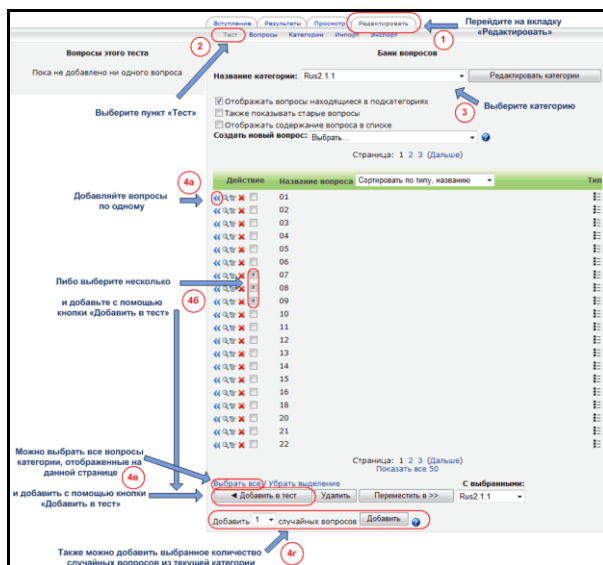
Вступление | Результаты | Просмотр | Редактировать

Перейдите на вкладку «Редактировать»

1

Тест | Вопросы | Категории | Импорт | Экспорт

2

Вопросы этого теста

Пока не добавлено ни одного вопроса

Выберите пункт «Тест»

Банк вопросов

Название категории: Rus2.1.1

Редактировать категории

Выберите категорию

3

Отображать вопросы находящиеся в подкатегориях

Также показывать старые вопросы

Отображать содержание вопроса в списке

Создать новый вопрос: Выбрать...

Страница: 1 2 3 (Дальше)

4а

Добавляйте вопросы по одному

Действие | Название вопроса | Сортировать по типу, названию | Тип

01
02
03
04
05
06
07
08
09
10
11
12
13
14
15
16
17
18
19
20
21
22

Либо выберите несколько

4б

и добавьте с помощью кнопки «Добавить в тест»

Страница: 1 2 3 (Дальше)
Показать все 50

Можно выбрать все вопросы категории, отображенные на данной странице

4в

Выбрать все / Убрать выделение

С выбранными:

и добавить с помощью кнопки «Добавить в тест»

◄ Добавить в тест | Удалить | Переместить в >> | Rus2.1.1

Добавить 1 случайных вопросов | Добавить

Также можно добавить выбранное количество случайных вопросов из текущей категории

4г